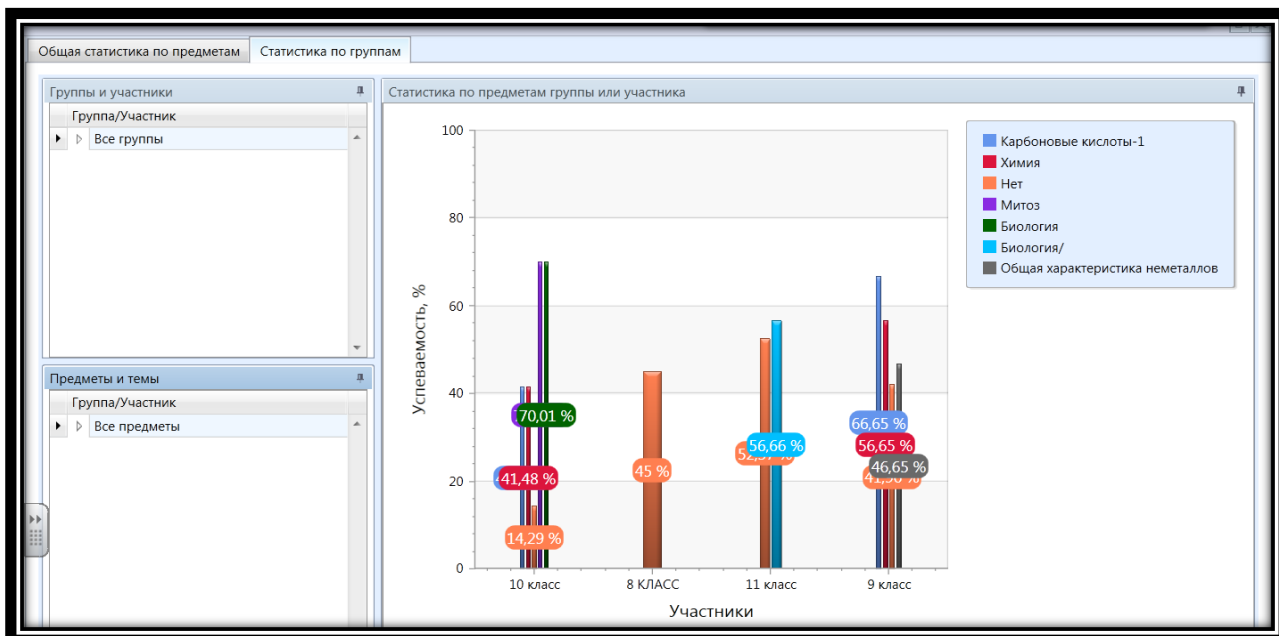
Общая статистика по предметам | Статистика по группам

Группы и участники
Группа/Участник
Все группы

Предметы и темы
Группа/Участник
Все предметы

Статистика по предметам группы или участника

100
80
60
40
20
0

Успеваемость, %

70,01 %
41,48 %
14,29 %
45 %
56,66 %
66,65 %
56,65 %
46,65 %

10 класс
8 КЛАСС
11 класс
9 класс

Участники

Карбоновые кислоты-1
Химия
Нет
Митоз
Биология
Биология/
Общая характеристика неметаллов